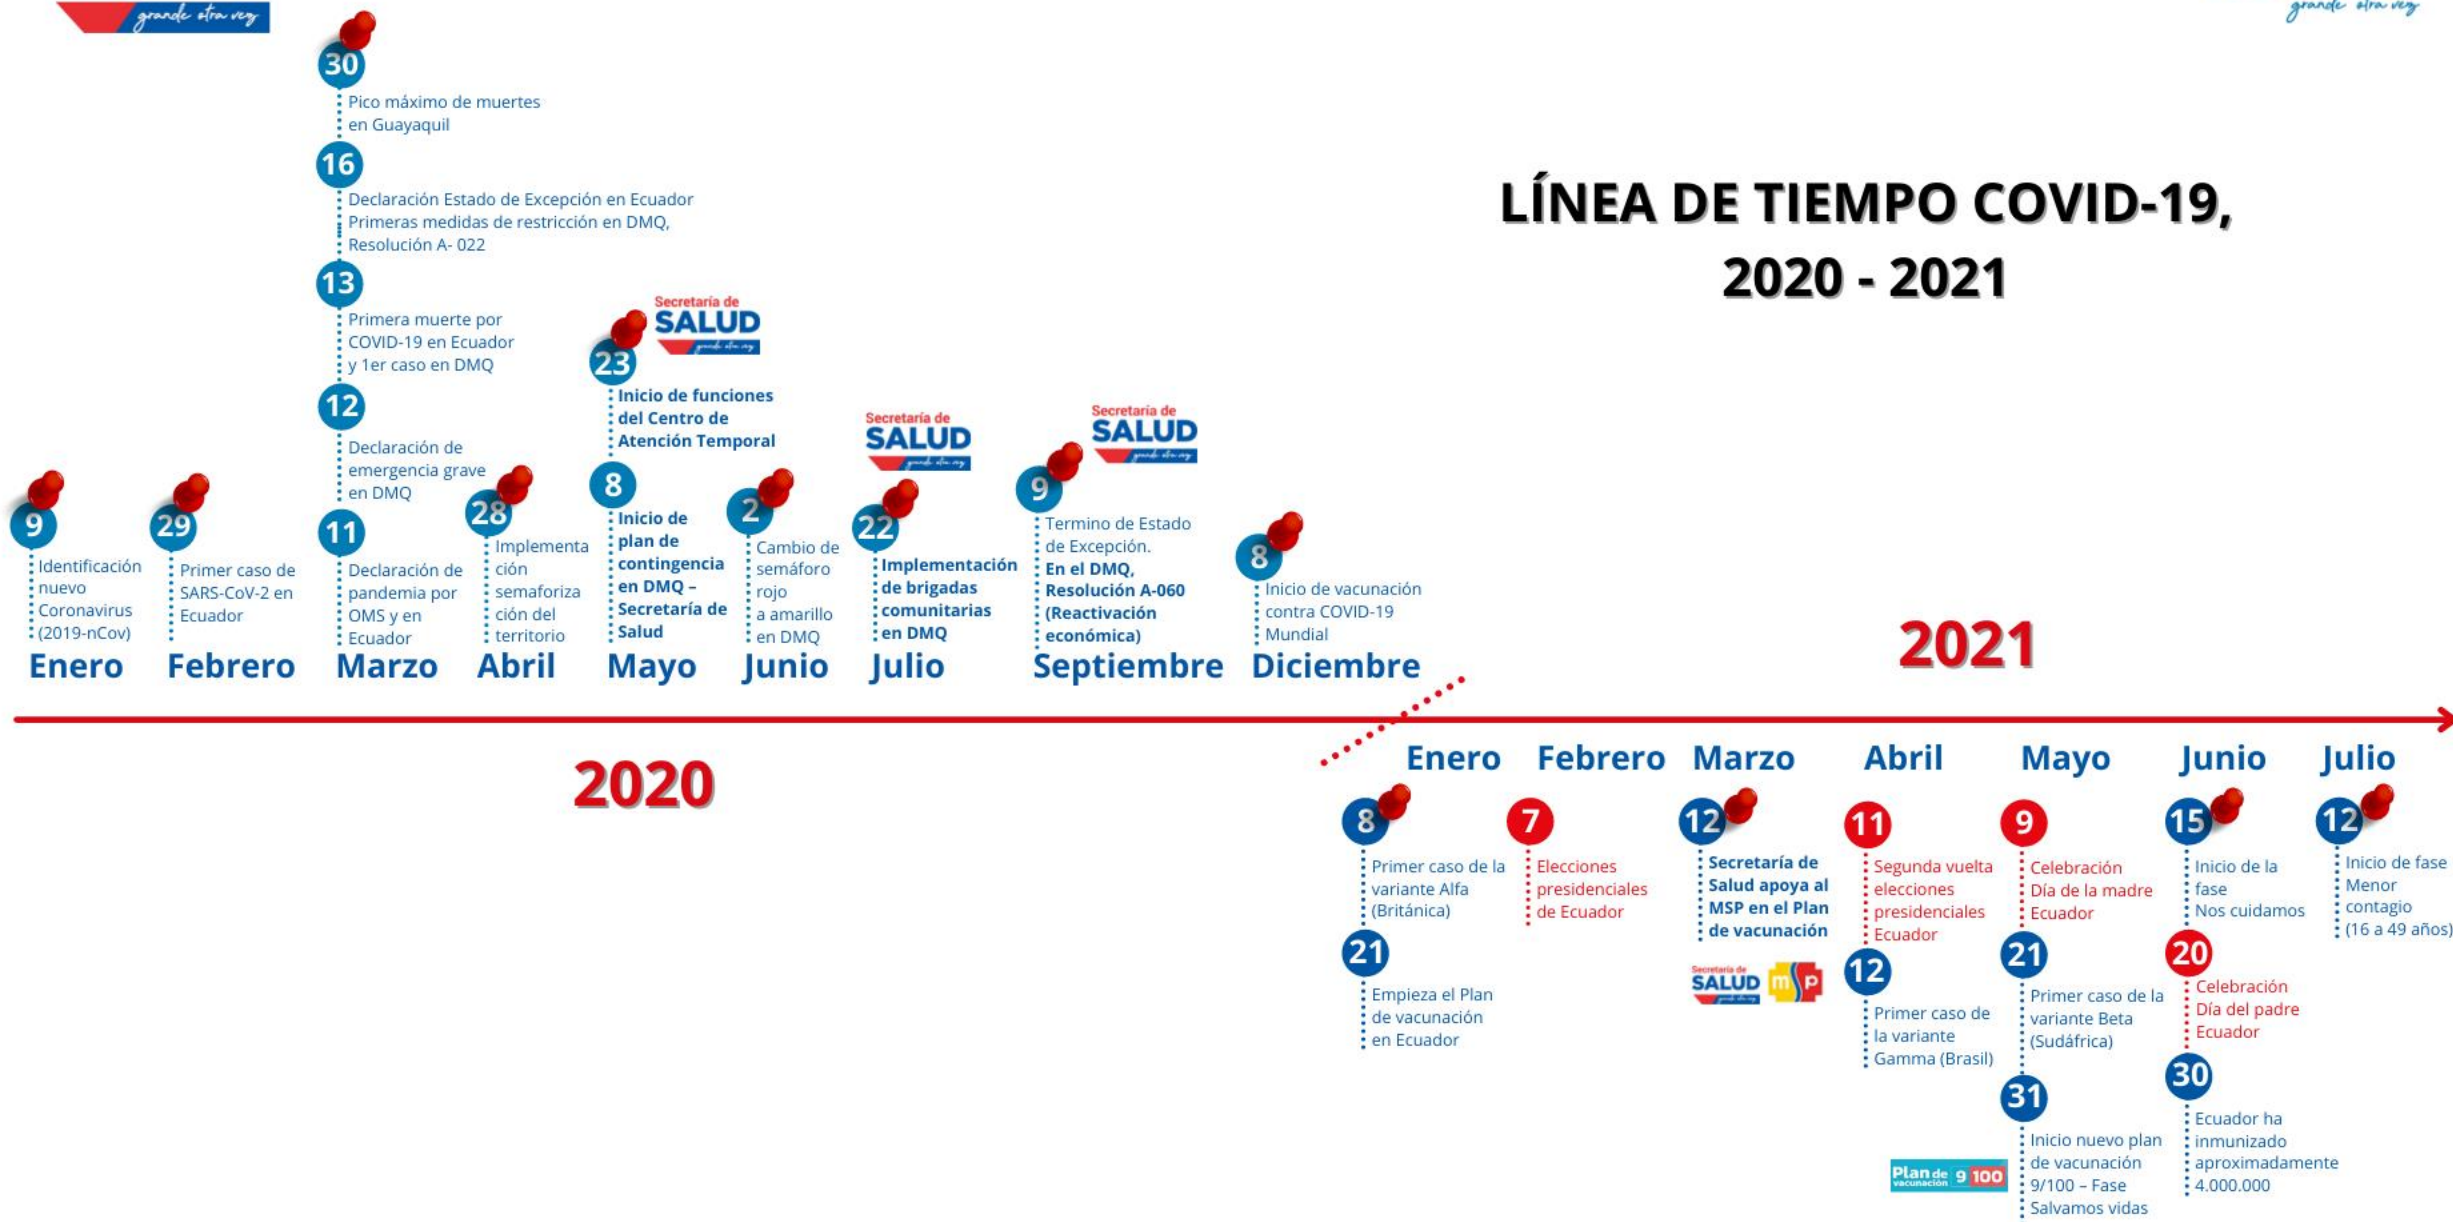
grande otra vez

grande otra vez

LÍNEA DE TIEMPO COVID-19, 2020 - 2021

30
Pico máximo de muertes en Guayaquil

16
Declaración Estado de Excepción en Ecuador
Primeras medidas de restricción en DMQ, Resolución A- 022

13
Primera muerte por COVID-19 en Ecuador y 1er caso en DMQ

12
Declaración de emergencia grave en DMQ

11
Declaración de pandemia por OMS y en Ecuador

9
Identificación nuevo Coronavirus (2019-nCov)

29
Primer caso de SARS-CoV-2 en Ecuador

28
Implementación semaforización del territorio

Secretaría de SALUD grande otra vez

23
Inicio de funciones del Centro de Atención Temporal

8
Inicio de plan de contingencia en DMQ – Secretaría de Salud

2
Cambio de semáforo rojo a amarillo en DMQ

Secretaría de SALUD grande otra vez

22
Implementación de brigadas comunitarias en DMQ

Secretaría de SALUD grande otra vez

9
Termino de Estado de Excepción.
En el DMQ, Resolución A-060 (Reactivación económica)

8
Inicio de vacunación contra COVID-19 Mundial

Enero Febrero Marzo Abril Mayo Junio Julio Septiembre Diciembre

2020

2021

Enero Febrero Marzo Abril Mayo Junio Julio

8
Primer caso de la variante Alfa (Británica)

21
Empieza el Plan de vacunación en Ecuador

7
Elecciones presidenciales de Ecuador

12
Secretaría de Salud apoya al MSP en el Plan de vacunación

Secretaría de SALUD grande otra vez
mp

11
Segunda vuelta elecciones presidenciales Ecuador

12
Primer caso de la variante Gamma (Brasil)

Plan de vacunación 9 100

9
Celebración Día de la madre Ecuador

21
Primer caso de la variante Beta (Sudáfrica)

31
Inicio nuevo plan de vacunación 9/100 – Fase Salvamos vidas

15
Inicio de la fase Nos cuidamos

20
Celebración Día del padre Ecuador

30
Ecuador ha inmunizado aproximadamente 4.000.000

12
Inicio de fase Menor contagio (16 a 49 años)